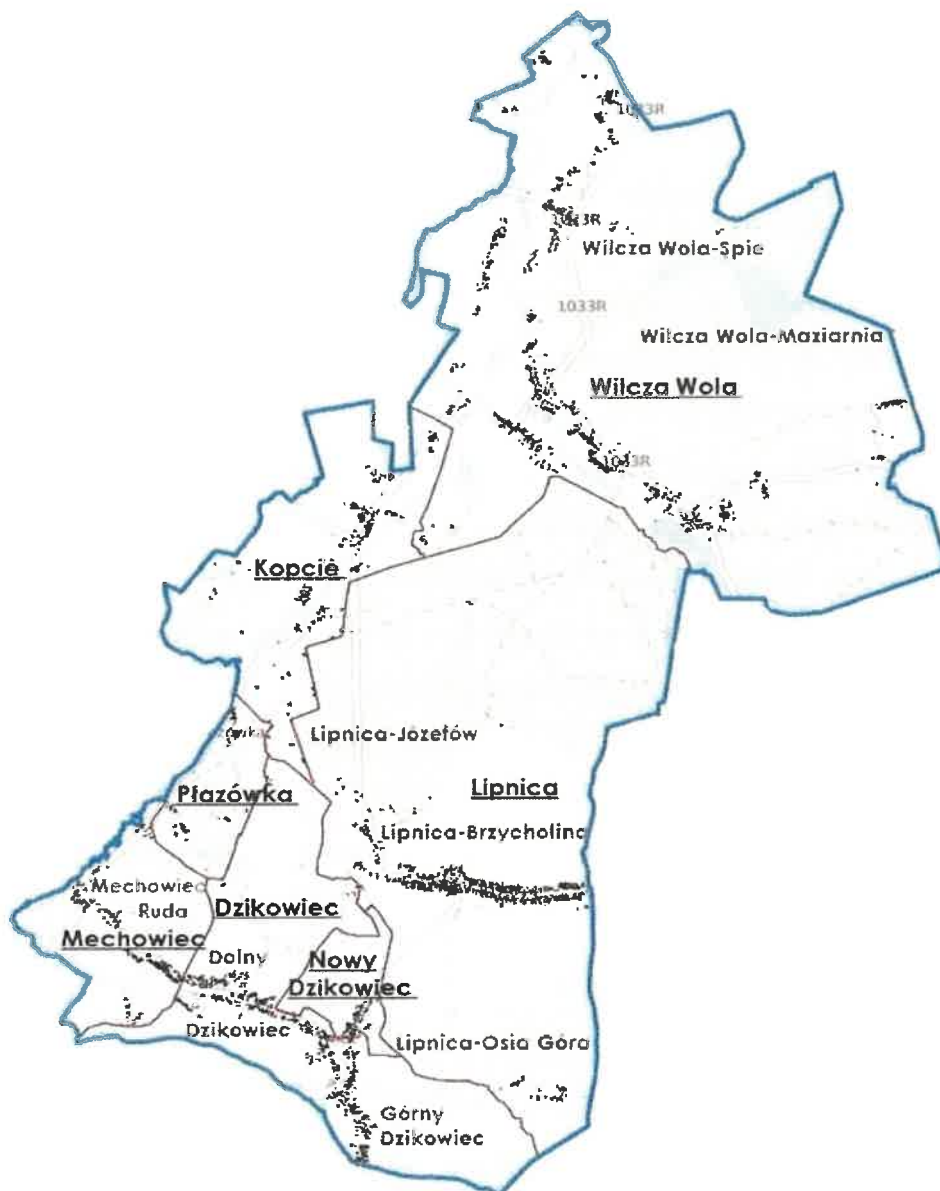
1033R

1033R

Wilcza Wola-Spie

1033R

Wilcza Wola-Maziarnia

Wilcza Wola

1033R

Kopcie

Lipnica-Jozefów

Lipnica

Płazówka

Lipnica-Brzycholina

Mechowiec Ruda

Dzikowiec

Mechowiec

Dolny

Nowy Dzikowiec

Dzikowiec

Lipnica-Osia Góra

Górny Dzikowiec